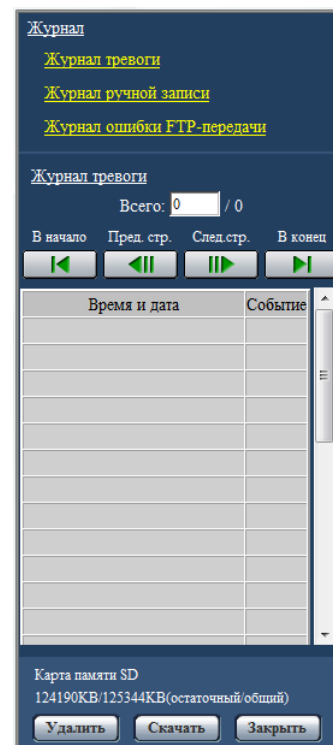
Журнал

Журнал тревоги

Журнал ручной записи

Журнал ошибки FTP-передачи

Журнал тревоги

Всего: 0 / 0

В начало Пред. стр. След.стр. В конец

| Время и дата | Событие |
|---|---|
| | |
| | |
| | |
| | |
| | |
| | |
| | |
| | |
| | |
| | |
| | |
| | |
| | |

Карта памяти SD
124190KB/125344KB(остаточный/общий)

Удалить Скачать Закрыть